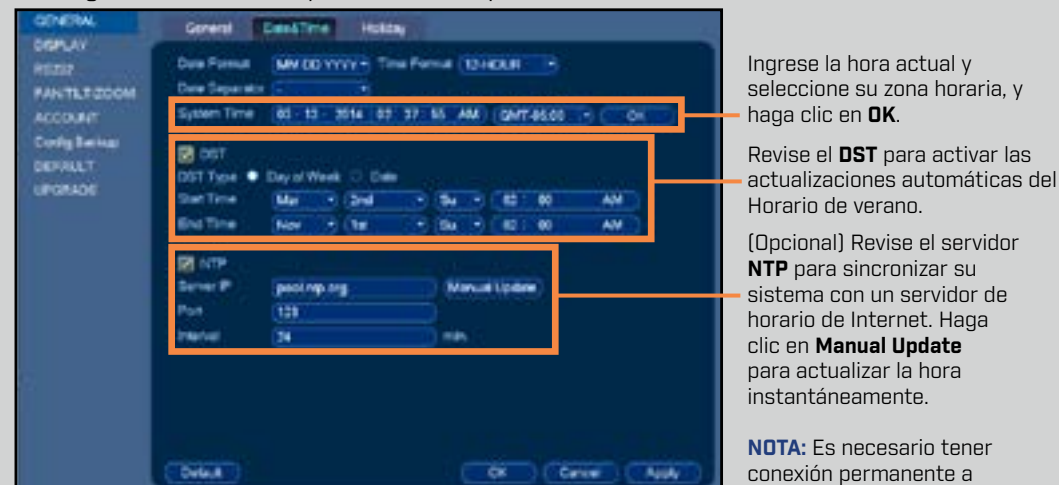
GENERAL
DISPLAY
RS232
PAN/TILT/ZOOM
ACCOUNT
Config Backup
DEFAULT
UPGRADE

General | Date&Time | Holiday

Date Format MM DD YYYY | Time Format 12-HOUR
Date Separator -
System Time 03 - 13 - 2014 03 : 37 : 55 AM | GMT-05:00 | OK

DST
DST Type ● Day of Week ○ Date
Start Time Mar | 2nd | Su | 02 : 00 AM
End Time Nov | 1st | Su | 02 : 00 AM

NTP
Server IP pool.ntp.org | Manual Update
Port 123
Interval 24 min.

Default | OK | Cancel | Apply

Ingrese la hora actual y seleccione su zona horaria, y haga clic en **OK**.

Revise el **DST** para activar las actualizaciones automáticas del Horario de verano.

(Opcional) Revise el servidor **NTP** para sincronizar su sistema con un servidor de horario de Internet. Haga clic en **Manual Update** para actualizar la hora instantáneamente.

**NOTA:** Es necesario tener conexión permanente a